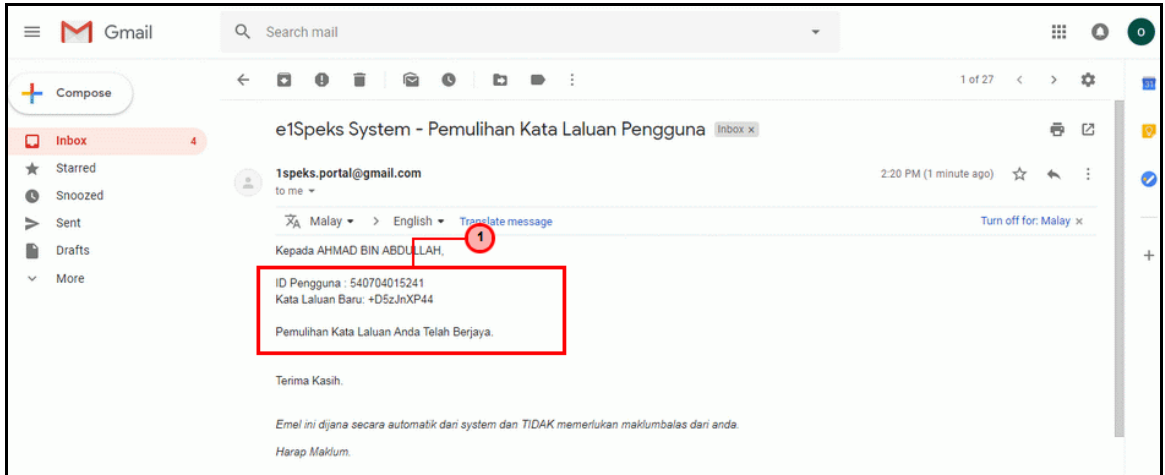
Gmail

Search mail

o

Compose

Inbox 4

Starred

Snoozed

Sent

Drafts

More

1 of 27

e1Speks System - Pemulihan Kata Laluan Pengguna Inbox ×

1speks.portal@gmail.com

to me

2:20 PM (1 minute ago)

Malay › English Translate message

Turn off for: Malay ×

Kepada AHMAD BIN ABDULLAH,

1

ID Pengguna : 540704015241
Kata Laluan Baru: +D5zJnXP44

Pemulihan Kata Laluan Anda Telah Berjaya.

Terima Kasih.

Emel ini dijana secara automatik dari system dan TIDAK memerlukan maklumbalas dari anda.

Harap Maklum.